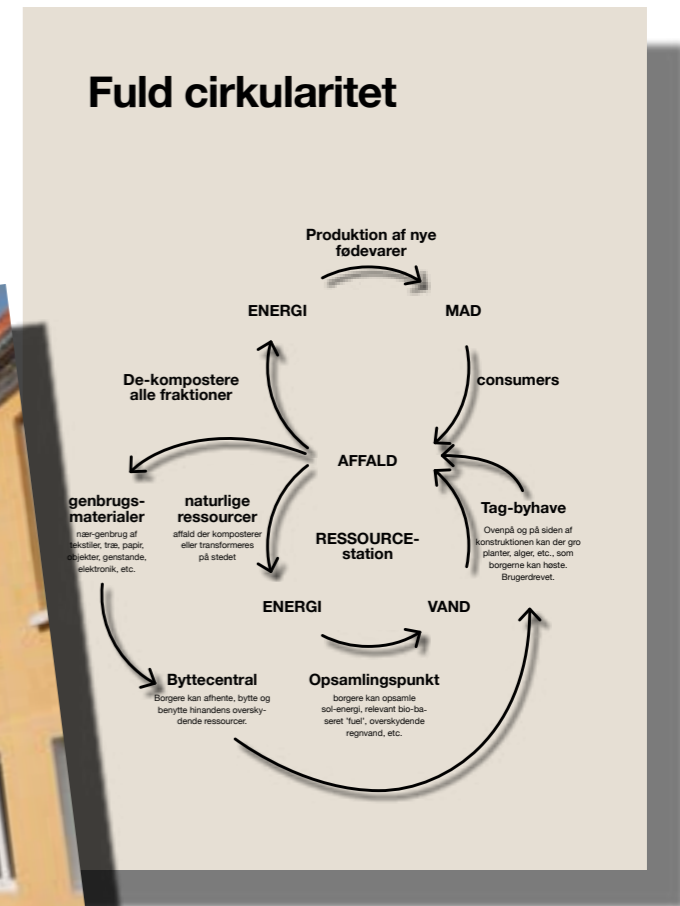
Fuld cirkularitet

Produktion af nye fødevarer

ENERGI

MAD

De-kompostere alle fraktioner

consumers

AFFALD

genbrugs-materialer
nær-genbrug af tekstiler, træ, papir, objekter, genstande, elektronik, etc.

naturlige ressourcer
affald der komposteres eller transformeres på stedet

RESSOURCE-station

Tag-byhave
Ovenpå og på siden af konstruktionen kan der gro planter, alger, etc., som borgerne kan høste. Brugerdrevet.

ENERGI

VAND

Byttecentral
Borgere kan afhente, bytte og benytte hinandens overskydende ressourcer.

Opsamlingspunkt
borgere kan opsamle sol-energi, relevant bio-baseret 'fuel', overskydende regnvand, etc.